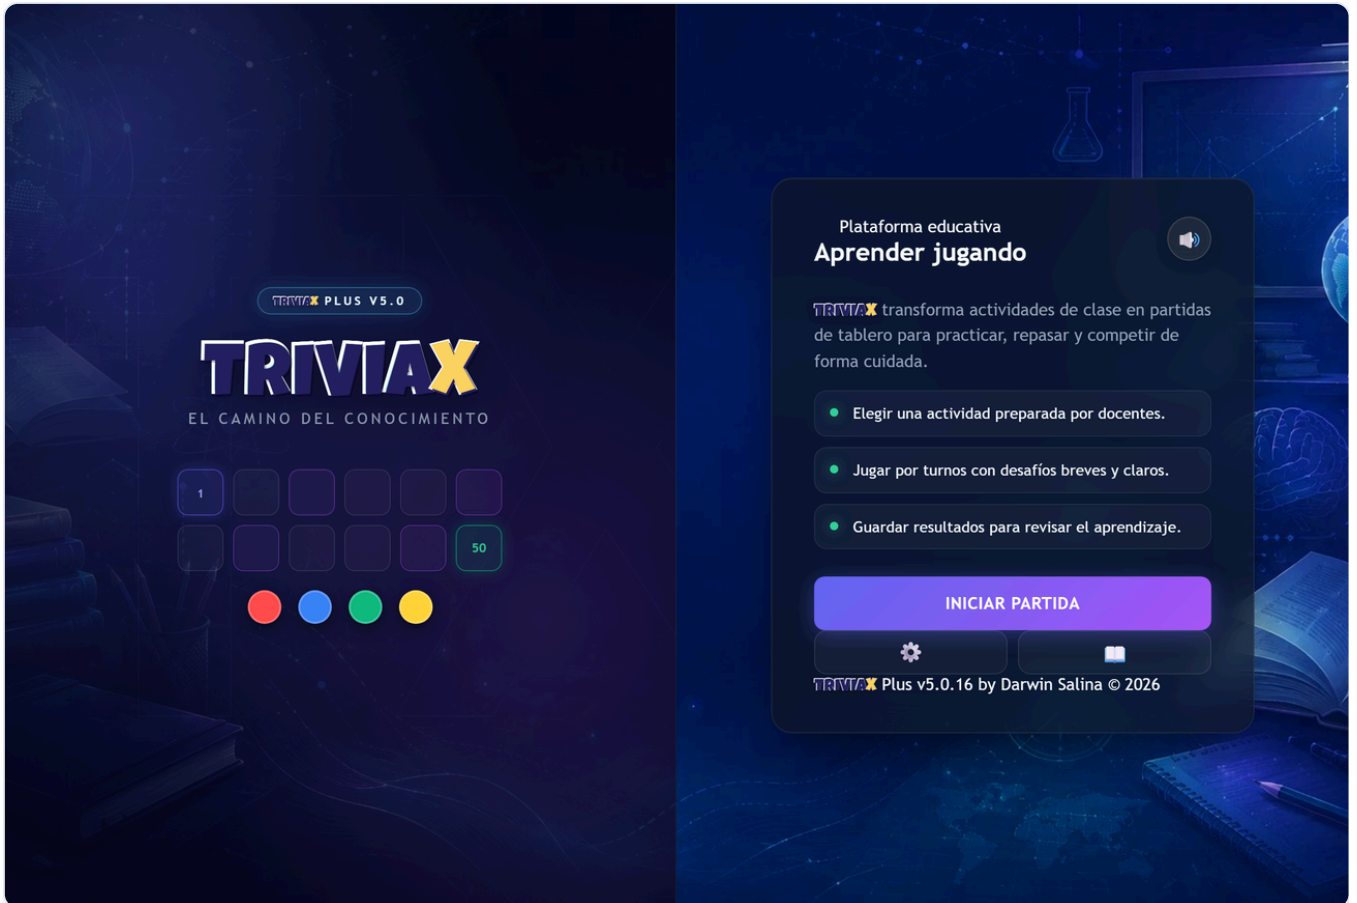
TRIVIAX PLUS V5.0

TRIVIAX

EL CAMINO DEL CONOCIMIENTO

1

50

Plataforma educativa

Aprender jugando

TRIVIAX transforma actividades de clase en partidas de tablero para practicar, repasar y competir de forma cuidada.

Elegir una actividad preparada por docentes.

Jugar por turnos con desafíos breves y claros.

Guardar resultados para revisar el aprendizaje.

INICIAR PARTIDA

TRIVIAX Plus v5.0.16 by Darwin Salina © 2026